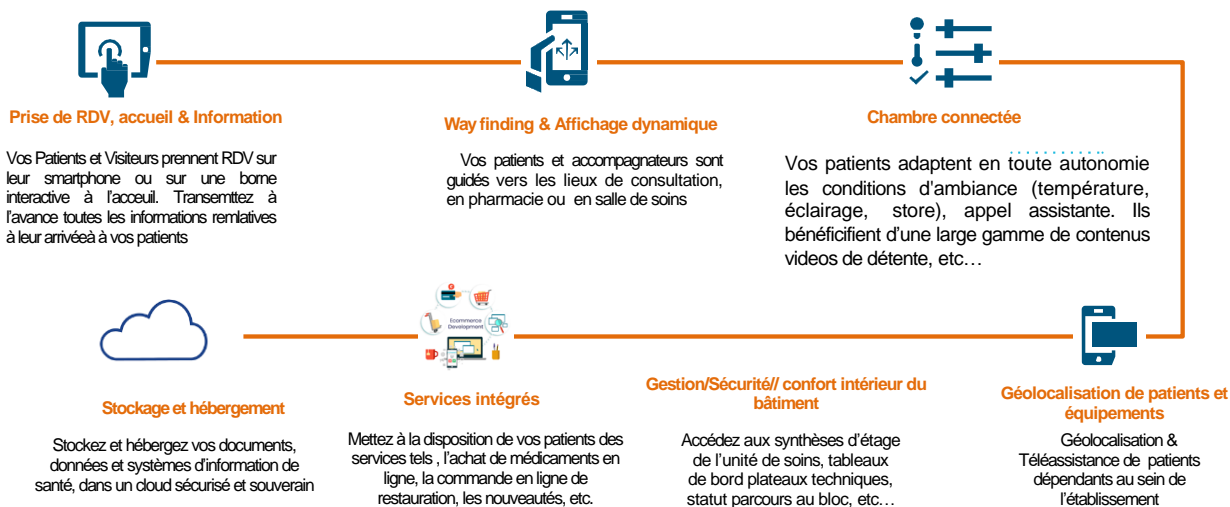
Prise de RDV, accueil & Information

Vos Patients et Visiteurs prennent RDV sur leur smartphone ou sur une borne interactive à l'acceuil. Transemttez à l'avance toutes les informations remlatives à leur arrivéeà à vos patients

Way finding & Affichage dynamique

Vos patients et accompagnateurs sont guidés vers les lieux de consultation, en pharmacie ou en salle de soins

Chambre connectée

Vos patients adaptent en toute autonomie les conditions d'ambiance (température, éclairage, store), appel assistante. Ils bénéficifient d'une large gamme de contenus videos de détente, etc…

Ecommerce Development

Stockage et hébergement

Stockez et hébergez vos documents, données et systèmes d'information de santé, dans un cloud sécurisé et souverain

Services intégrés

Mettez à la disposition de vos patients des services tels , l'achat de médicaments en ligne, la commande en ligne de restauration, les nouveautés, etc.

Gestion/Sécurité// confort intérieur du bâtiment

Accédez aux synthèses d'étage de l'unité de soins, tableaux de bord plateaux techniques, statut parcours au bloc, etc…

Géolocalisation de patients et équipements

Géolocalisation & Téléassistance de patients dépendants au sein de l'établissement